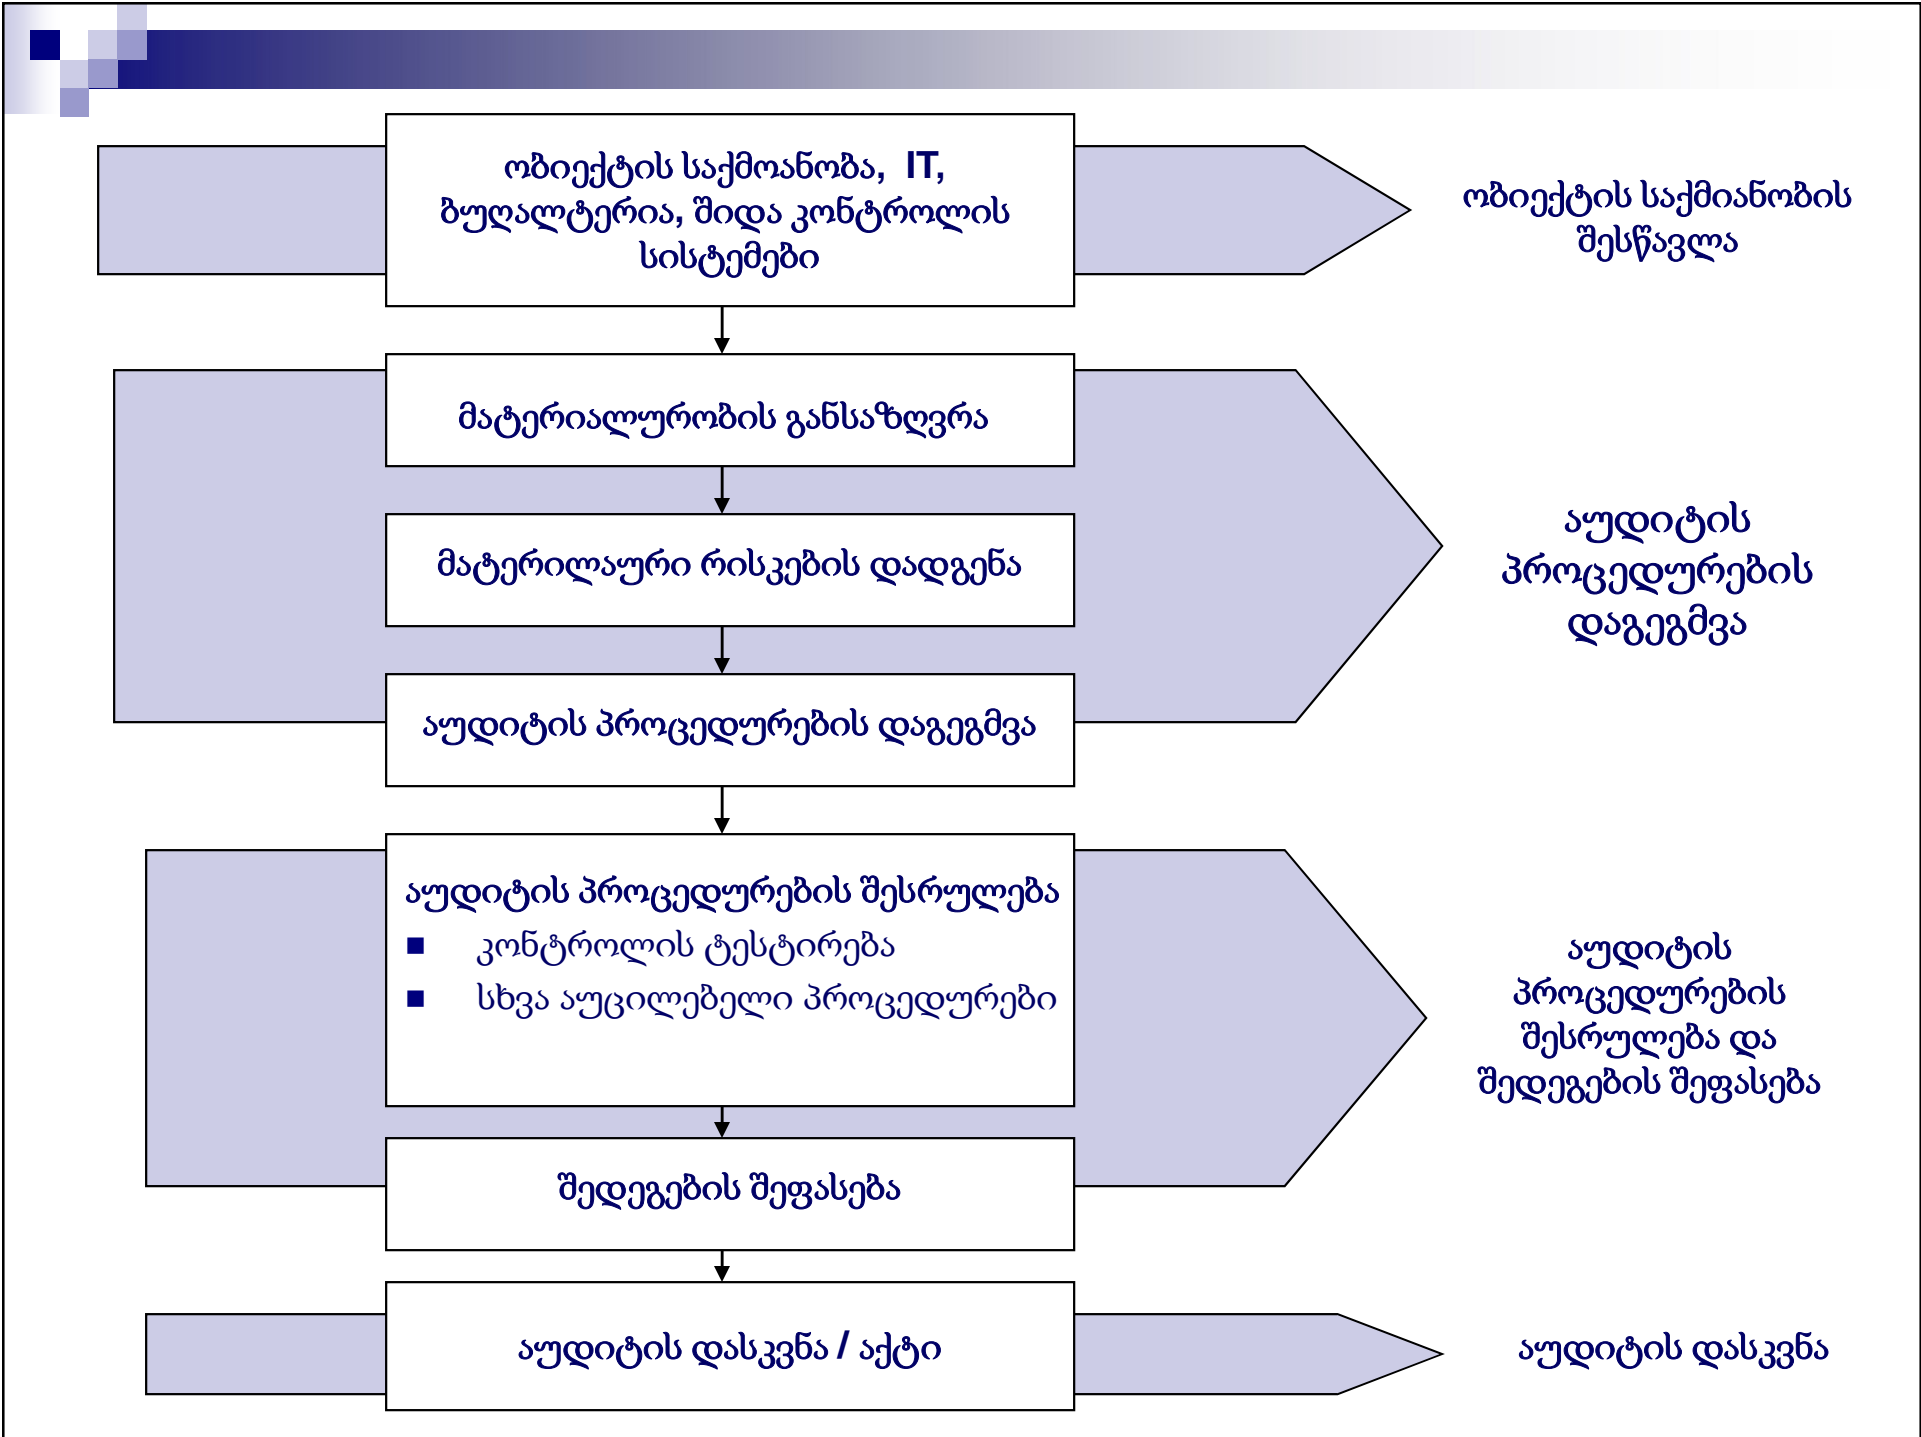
ობიექტის საქმოანობა, IT, ბუღალტერია, შიდა კონტროლის სისტემები

ობიექტის საქმიანობის შესწავლა

მატერიალურობის განსაზღვრა

მატერილაური რისკების დადგენა

აუდიტის პროცედურების დაგეგმვა

აუდიტის პროცედურების დაგეგმვა

აუდიტის პროცედურების შესრულება
■ კონტროლის ტესტირება
■ სხვა აუცილებელი პროცედურები

შედეგების შეფასება

აუდიტის პროცედურების შესრულება და შედეგების შეფასება

აუდიტის დასკვნა / აქტი

აუდიტის დასკვნა